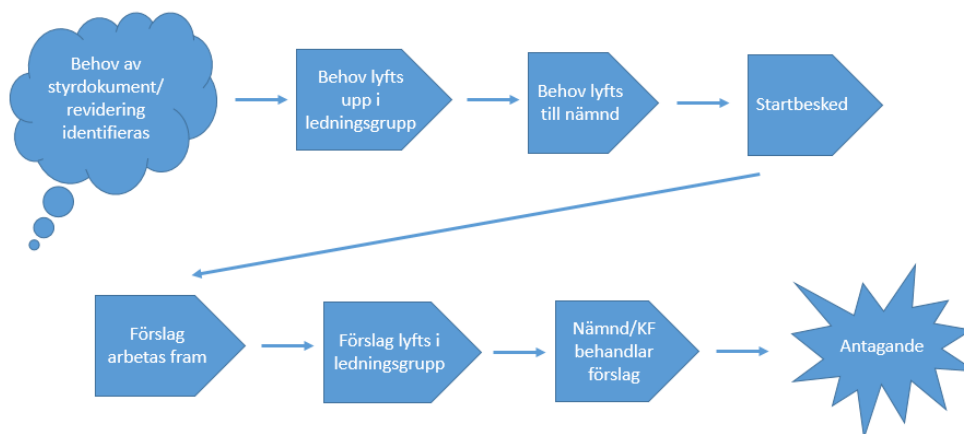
Behov av styrdokument/ revidering identifieras

Behov lyfts upp i ledningsgrupp

Behov lyfts till nämnd

Startbesked

Förslag arbetas fram

Förslag lyfts i ledningsgrupp

Nämnd/KF behandlar förslag

Antagande